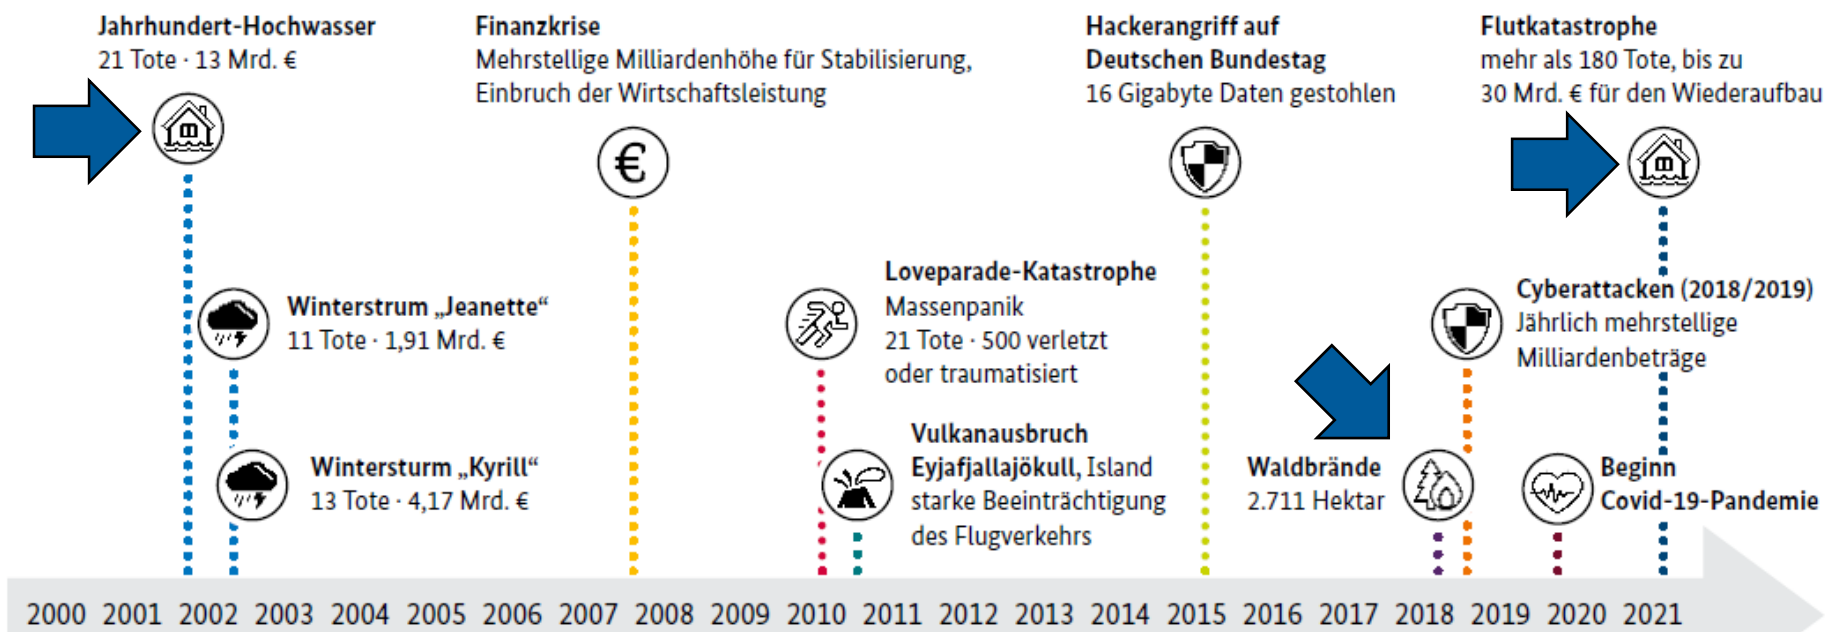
Jahrhundert-Hochwasser
21 Tote · 13 Mrd. €

Finanzkrise
Mehrstellige Milliardenhöhe für Stabilisierung, Einbruch der Wirtschaftsleistung

Hackerangriff auf Deutschen Bundestag
16 Gigabyte Daten gestohlen

Flutkatastrophe
mehr als 180 Tote, bis zu 30 Mrd. € für den Wiederaufbau

Winterstrum „Jeanette“
11 Tote · 1,91 Mrd. €

Loveparade-Katastrophe
Massenpanik
21 Tote · 500 verletzt oder traumatisiert

Cyberattacken (2018/2019)
Jährlich mehrstellige Milliardenbeträge

Wintersturm „Kyrill“
13 Tote · 4,17 Mrd. €

Vulkanausbruch
Eyjafjallajökull, Island
starke Beeinträchtigung des Flugverkehrs

Waldbrände
2.711 Hektar

Beginn
Covid-19-Pandemie

2000 2001 2002 2003 2004 2005 2006 2007 2008 2009 2010 2011 2012 2013 2014 2015 2016 2017 2018 2019 2020 2021